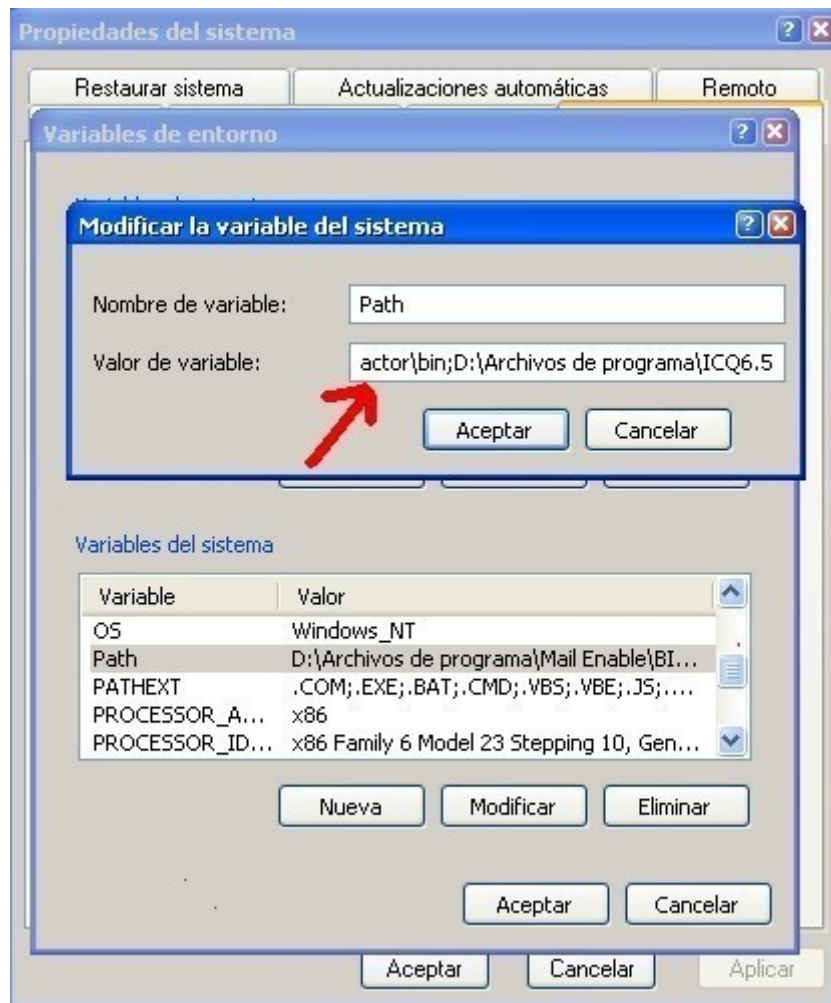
Propiedades del sistema

Restaurar sistema | Actualizaciones automáticas | Remoto

Variables de entorno

Modificar la variable del sistema

Nombre de variable: Path

Valor de variable: actor\bin;D:\Archivos de programa\ICQ6.5

Aceptar Cancelar

Variables del sistema

| Variable | Valor |
|---|---|
| OS | Windows_NT |
| Path | D:\Archivos de programa\Mail Enable\BI... |
| PATHEXT | .COM;.EXE;.BAT;.CMD;.VBS;.VBE;.JS;.... |
| PROCESSOR_A... | x86 |
| PROCESSOR_ID... | x86 Family 6 Model 23 Stepping 10, Gen... |

Nueva Modificar Eliminar

Aceptar Cancelar

Aceptar Cancelar Aplicar